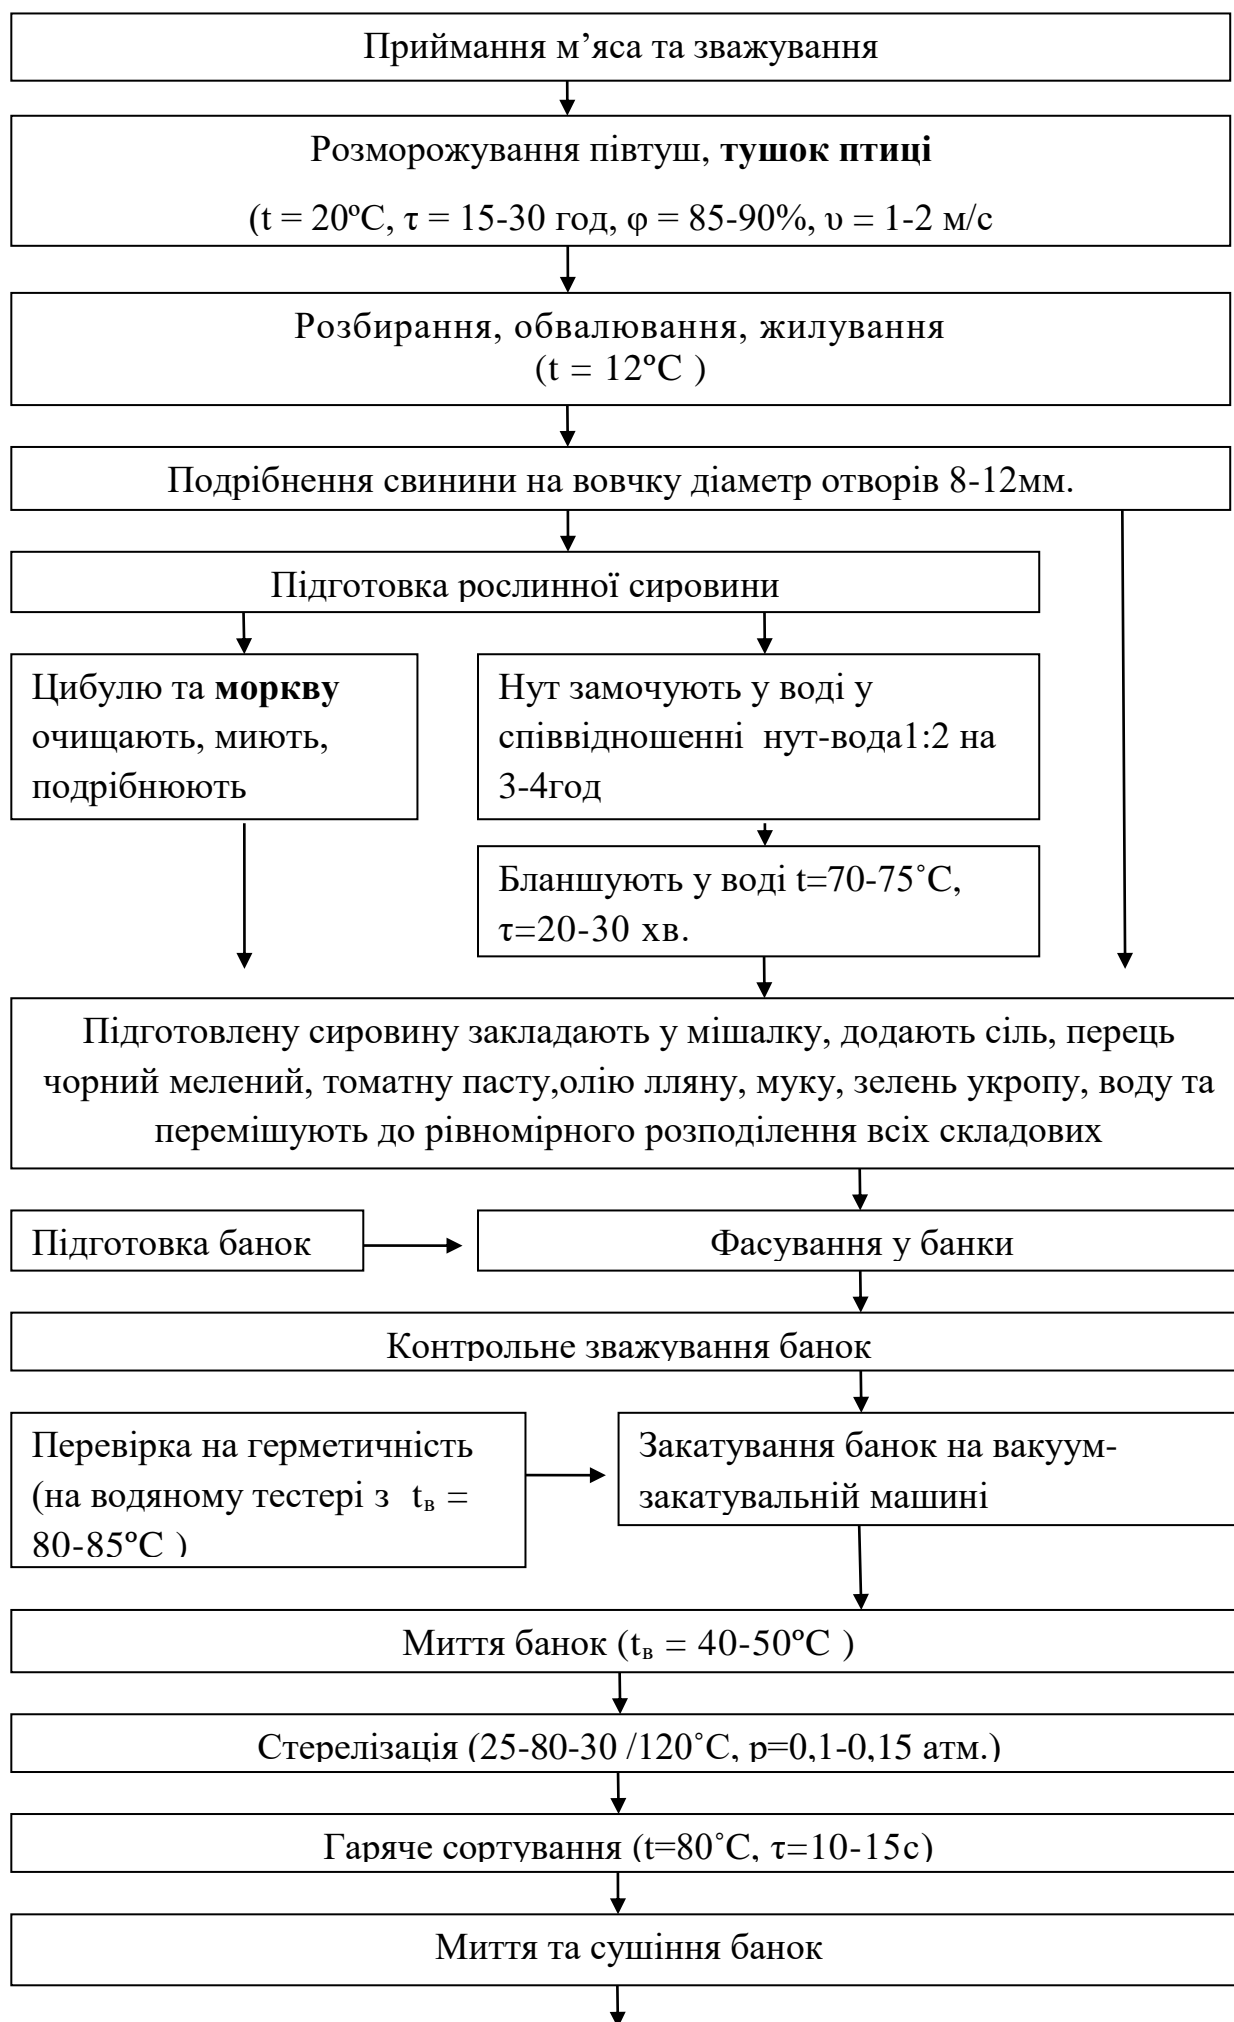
Приймання м’яса та зважування

Розморожування півтуш, **тушок птиці**

(t = 20ºC, τ = 15-30 год, φ = 85-90%, υ = 1-2 м/с

Розбирання, обвалювання, жилування
(t = 12ºC )

Подрібнення свинини на вовчку діаметр отворів 8-12мм.

Підготовка рослинної сировини

Цибулю та **моркву** очищають, миють, подрібнюють

Нут замочують у воді у співвідношенні нут-вода1:2 на 3-4год

Бланшують у воді t=70-75˚C, τ=20-30 хв.

Підготовлену сировину закладають у мішалку, додають сіль, перець чорний мелений, томатну пасту,олію лляну, муку, зелень укропу, воду та перемішують до рівномірного розподілення всіх складових

Підготовка банок

Фасування у банки

Контрольне зважування банок

Перевірка на герметичність (на водяному тестері з $t_в$ = 80-85ºC )

Закатування банок на вакуум-закатувальній машині

Миття банок ($t_в$ = 40-50ºC )

Стерелізація (25-80-30 /120˚C, р=0,1-0,15 атм.)

Гаряче сортування (t=80˚C, τ=10-15с)

Миття та сушіння банок